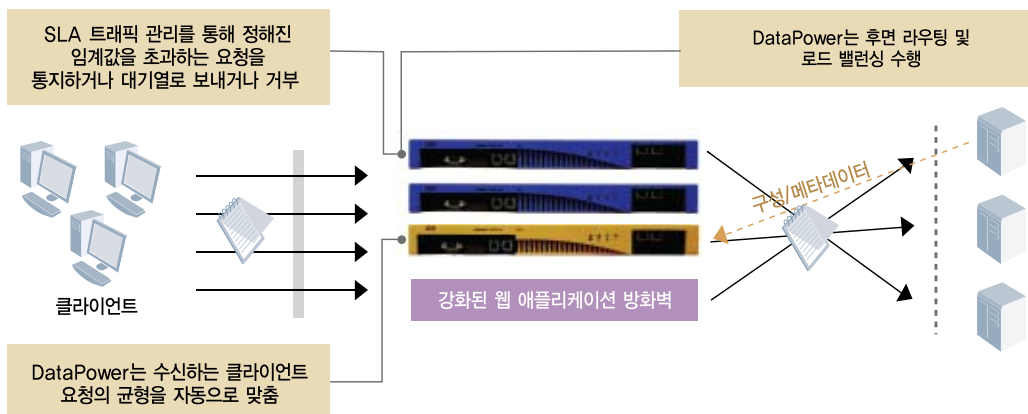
SLA 트래픽 관리를 통해 정해진 임계값을 초과하는 요청을 통지하거나 대기열로 보내거나 거부

DataPower는 후면 라우팅 및 로드 밸런싱 수행

구성/메타데이터

클라이언트

강화된 웹 애플리케이션 방화벽

DataPower는 수신하는 클라이언트 요청의 균형을 자동으로 맞춤